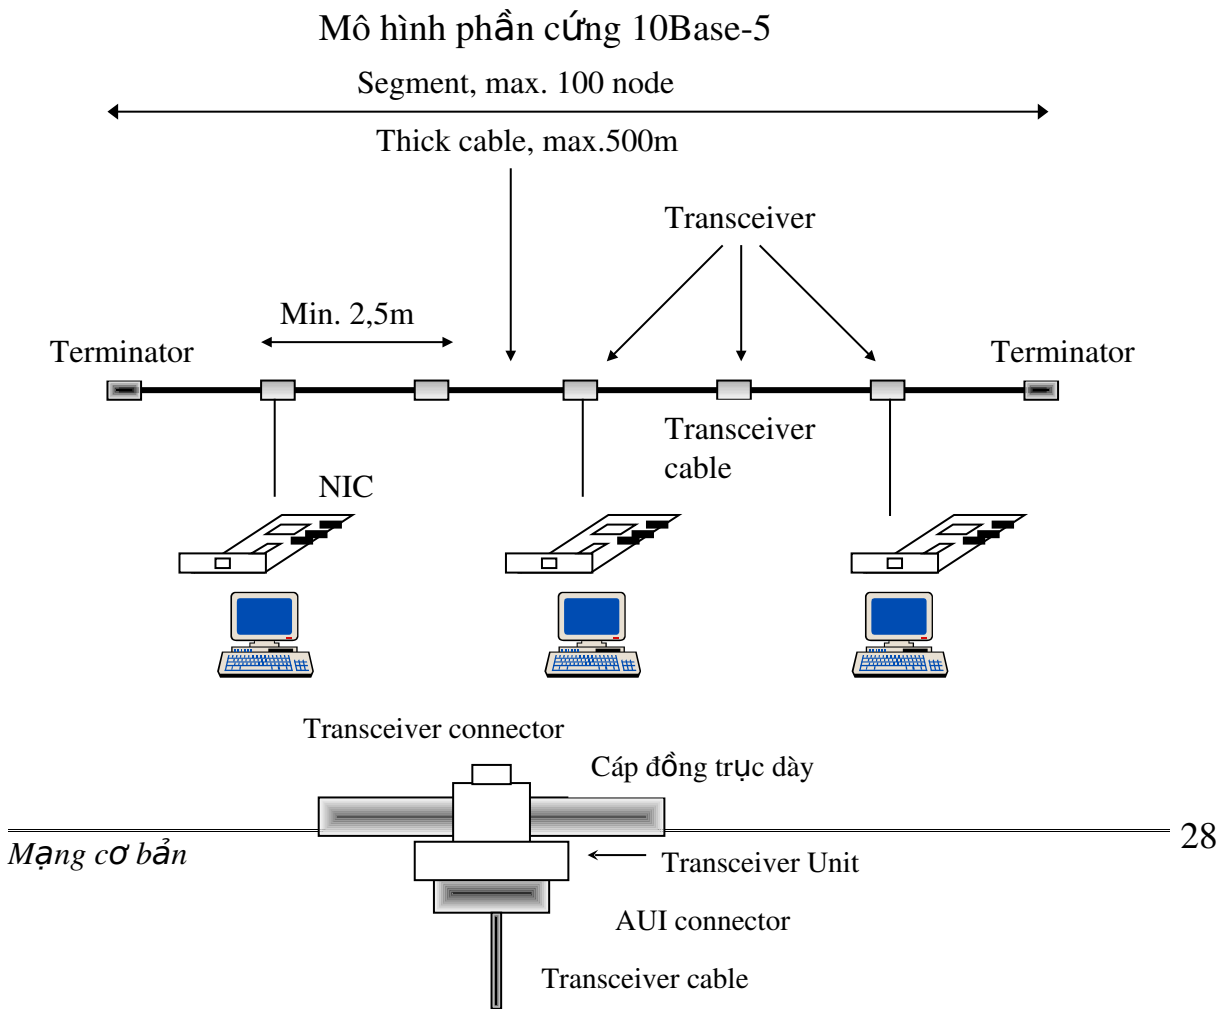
Mô hình phần cứng 10Base-5

Segment, max. 100 node

Thick cable, max.500m

Transceiver

Min. 2,5m

Terminator

Terminator

Transceiver cable

NIC

Transceiver connector

Cáp đồng trục dày

28

Mạng cơ bản

Transceiver Unit

AUI connector

Transceiver cable